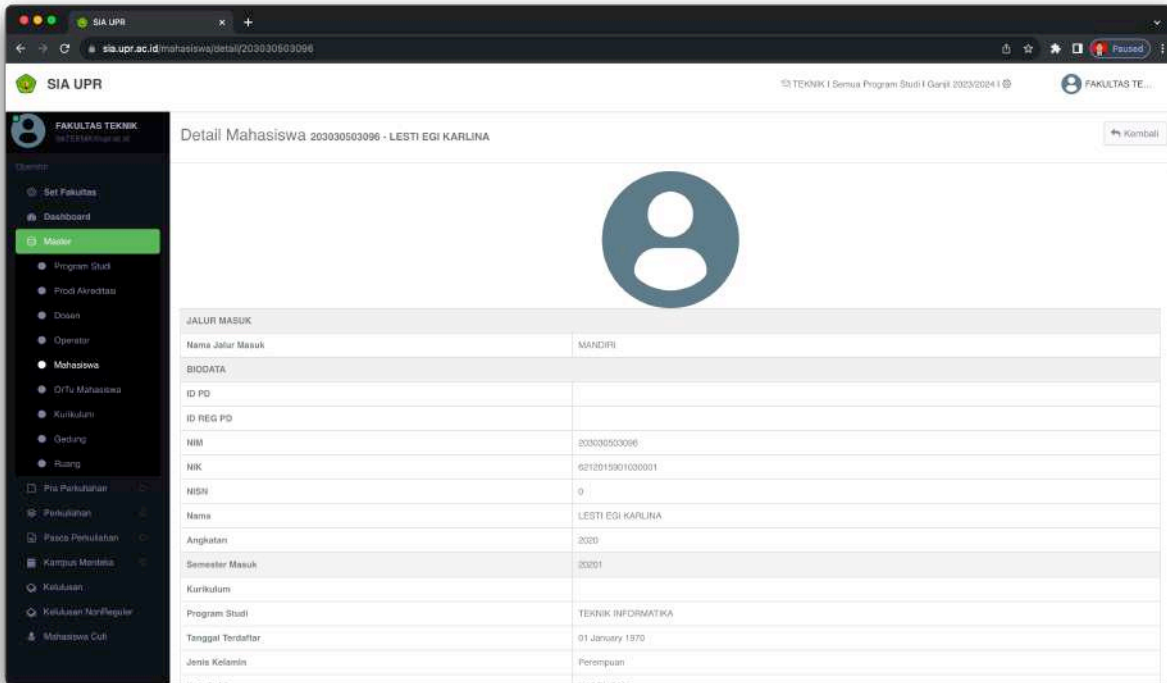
SIA UPR

sia.upr.ac.id/mahasiswa/detail/203030503096

Paused

SIA UPR

TEKNIK | Semua Program Studi | Ganjil 2023/2024 |

FAKULTAS TE...

FAKULTAS TEKNIK

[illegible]

Set Fakultas

Dashboard

Master

Program Studi

Prodi Akreditasi

Dosen

Operator

Mahasiswa

OrTu Mahasiswa

Kurikulum

Gedung

Ruang

Pra Perkuliahan

Perkuliahan

Pasca Perkuliahan

Kampus Merdeka

Kelulusan

Kelulusan NonReguler

Mahasiswa Cuti

Detail Mahasiswa 203030503096 - LESTI EGI KARLINA

Kembali

| JALUR MASUK | |
|---|---|
| Nama Jalur Masuk | MANDIRI |
| BIODATA | |
| ID PD | |
| ID REG PD | |
| NIM | 203030503096 |
| NIK | 6212015901030001 |
| NISN | 0 |
| Nama | LESTI EGI KARLINA |
| Angkatan | 2020 |
| Semester Masuk | 20201 |
| Kurikulum | |
| Program Studi | TEKNIK INFORMATIKA |
| Tanggal Terdaftar | 01 January 1970 |
| Jenis Kelamin | Perempuan |